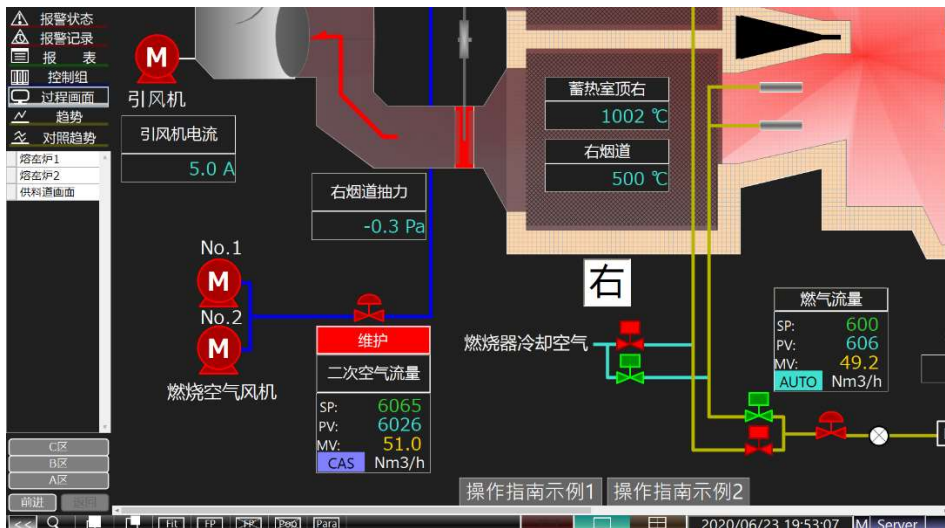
报警状态
报警记录
报 表
控制组
过程画面
趋势
对照趋势
熔左炉1
熔左炉2
供料道画面

M
引风机
引风机电流
5.0 A

蓄热室顶右
1002 ℃
右烟道
500 ℃

右烟道抽力
-0.3 Pa

右

No.1
M
No.2
M
燃烧空气风机

维护
二次空气流量
SP: 6065
PV: 6026
MV: 51.0
CAS Nm3/h

燃烧器冷却空气

燃气流量
SP: 600
PV: 606
MV: 49.2
AUTO Nm3/h

C区
B区
A区
前进 返回

操作指南示例1 操作指南示例2

<< Flt FP Para
2020/06/23 19:53:07 M Server